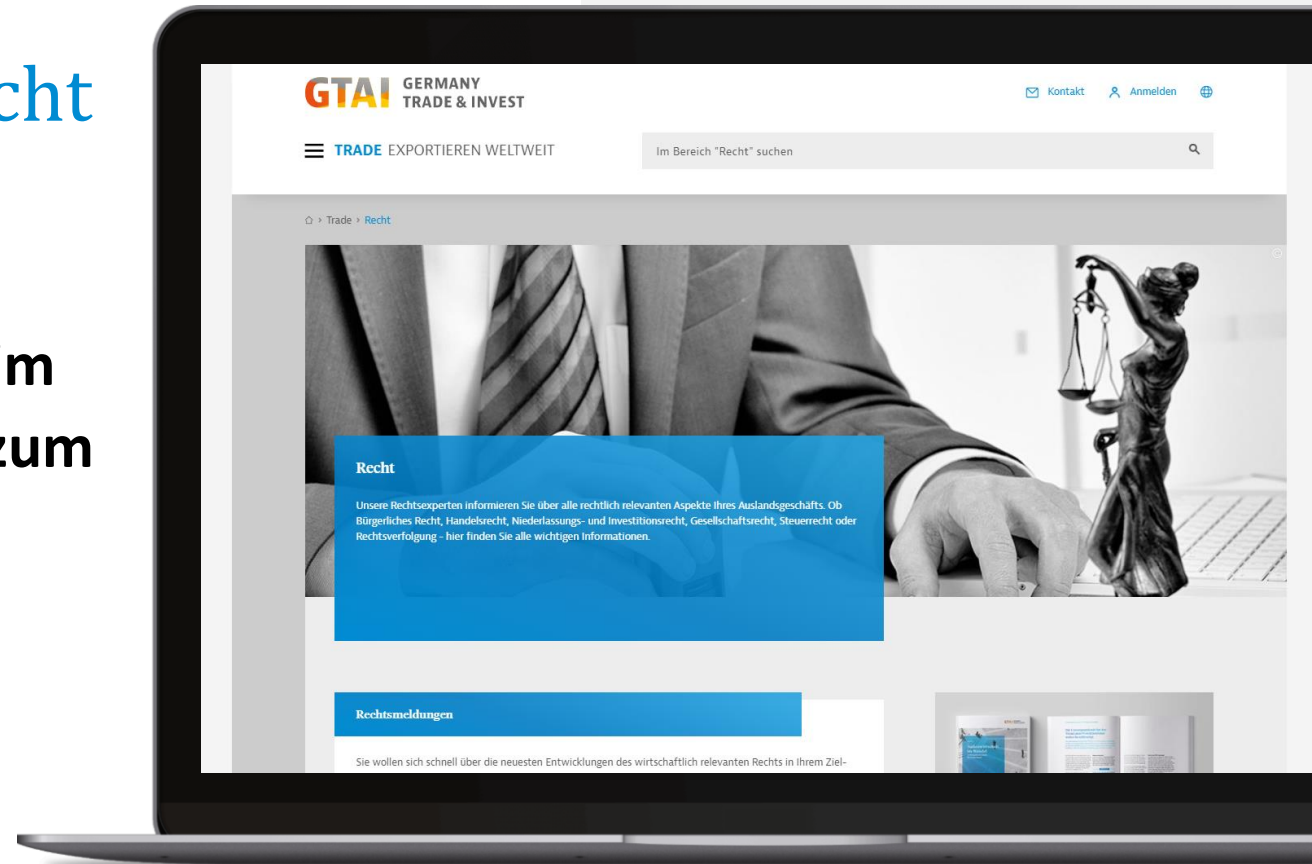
cht

im
zum

GTAI GERMANY TRADE & INVEST

Kontakt Anmelden

TRADE EXPORTIEREN WELTWEIT

Im Bereich "Recht" suchen

Trade › Recht

Recht

Unsere Rechtsexperten informieren Sie über alle rechtlich relevanten Aspekte Ihres Auslandsgeschäfts. Ob Bürgerliches Recht, Handelsrecht, Niederlassungs- und Investitionsrecht, Gesellschaftsrecht, Steuerrecht oder Rechtsverfolgung - hier finden Sie alle wichtigen Informationen.

Rechtsmeldungen

Sie wollen sich schnell über die neuesten Entwicklungen des wirtschaftlich relevanten Rechts in Ihrem Ziel-